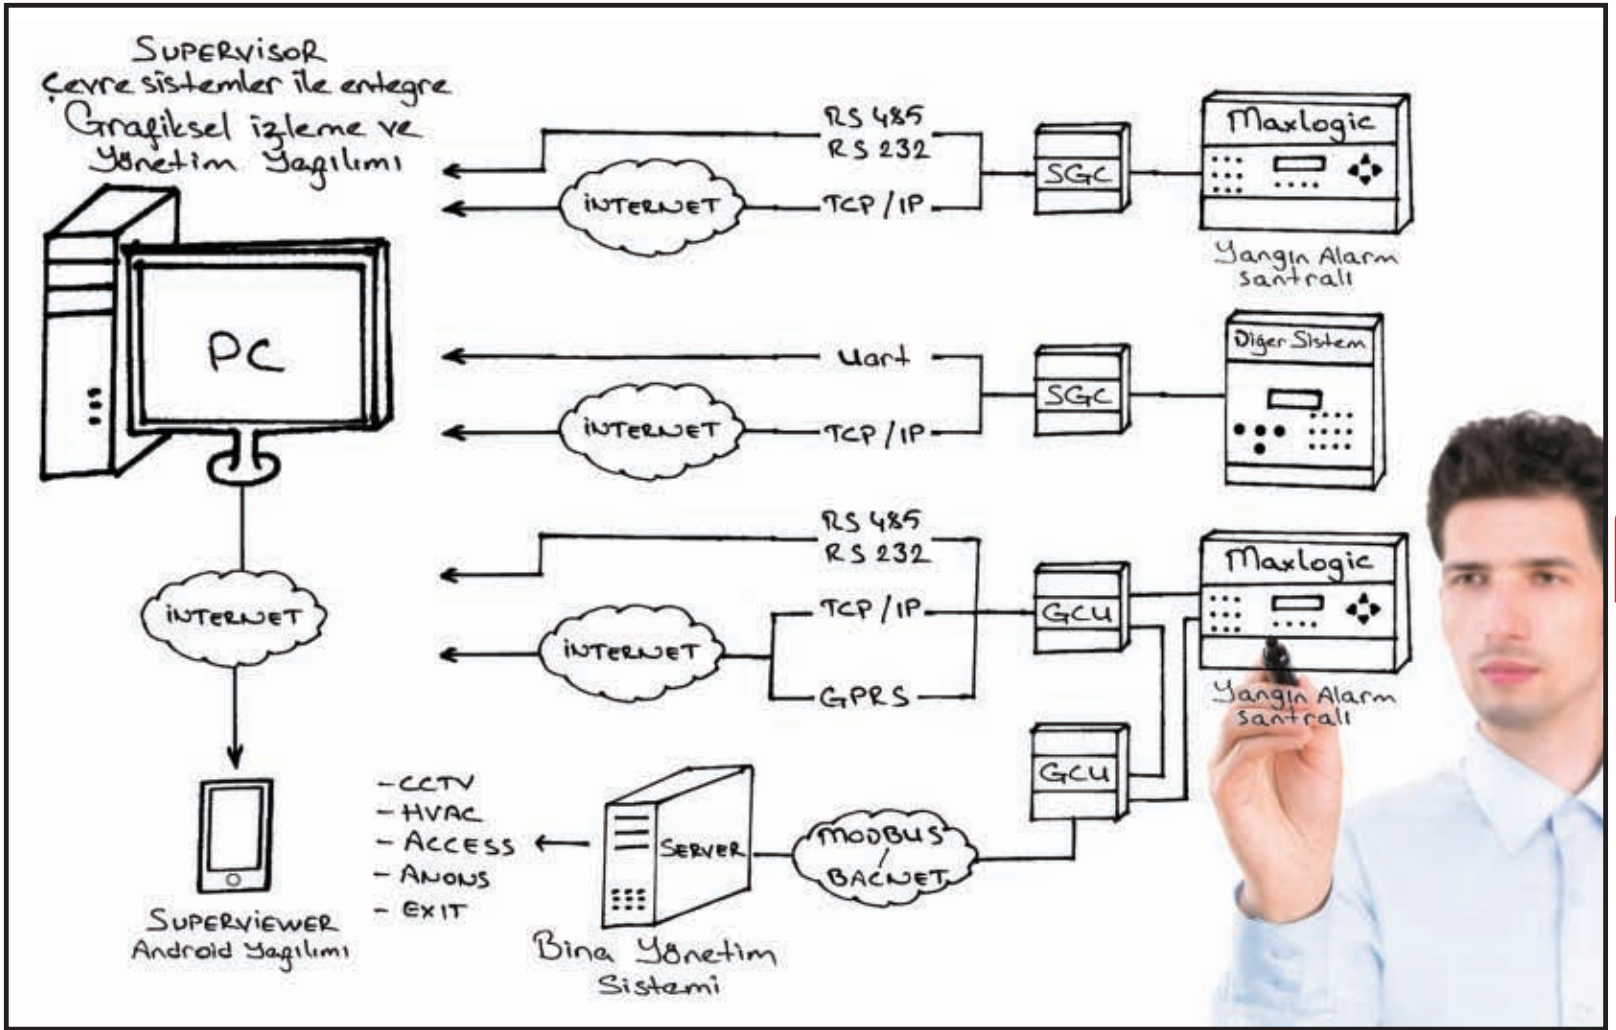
SUPERVISOR
Çevre sistemler ile entegre
Grafiksel izleme ve
Yönetim Yazılımı

PC

RS 485
RS 232

INTERNET

TCP / IP

SGC

Maxlogic

Yangın Alarm
Santralı

Uart

INTERNET

TCP / IP

SGC

Diğer Sistem

RS 485
RS 232

INTERNET

TCP / IP

GPRS

GCU

Maxlogic

Yangın Alarm
Santralı

INTERNET

GCU

- CCTV
- HVAC
- ACCESS
- ANONS
- EXIT

SERVER

MODBUS
/
BACNET

SUPERVIEWER
Android Yazılımı

Bina Yönetim
Sistemi